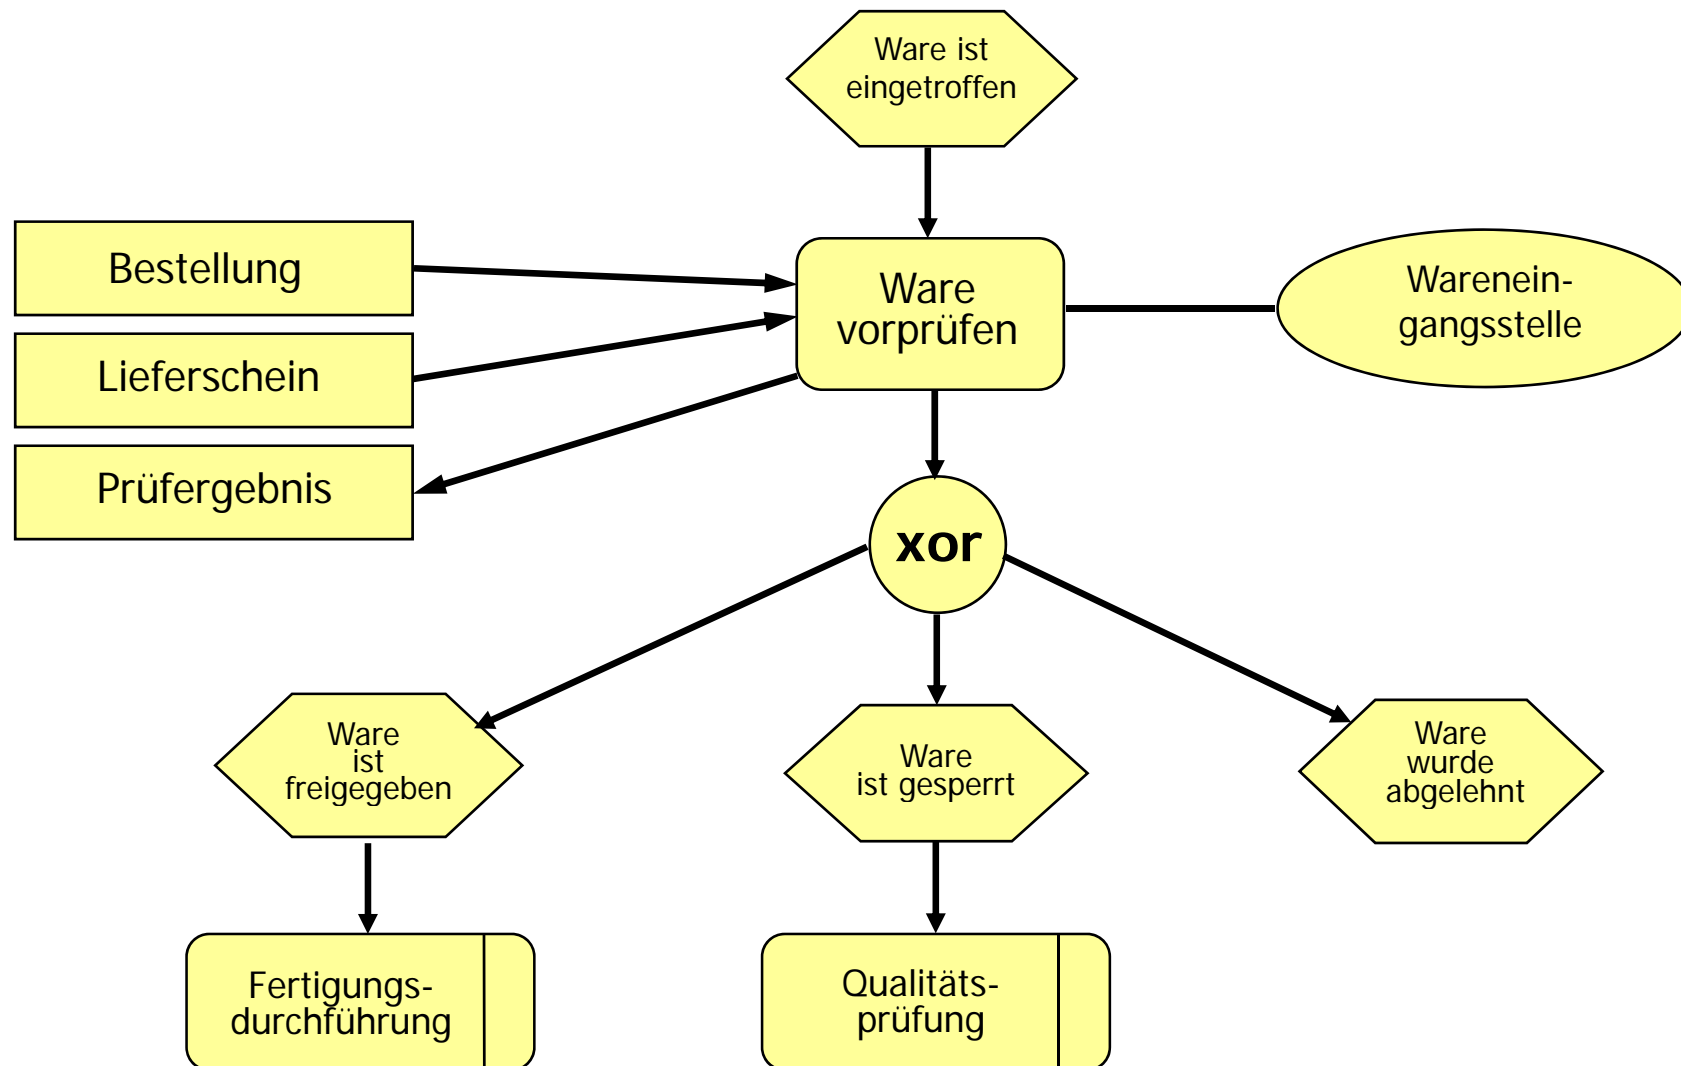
Ware ist eingetroffen

Bestellung

Lieferschein

Prüfergebnis

Ware vorprüfen

Wareneingangsstelle

xor

Ware ist freigegeben

Ware ist gesperrt

Ware wurde abgelehnt

Fertigungsdurchführung

Qualitätsprüfung